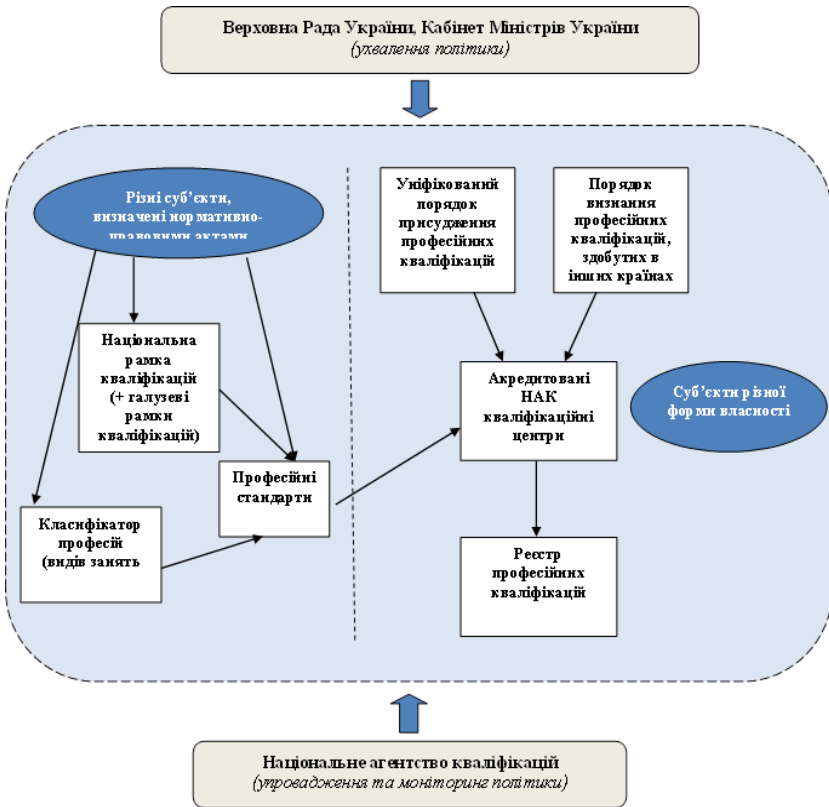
Верховна Рада України, Кабінет Міністрів України
(ухвалення політики)

Різні суб'єкти, визначені нормативно-правовими актами

Національна рамка кваліфікацій (+ галузеві рамки кваліфікацій)

Класифікатор професій (видів занять

Професійні стандарти

Уніфікований порядок присудження професійних кваліфікацій

Порядок визнання професійних кваліфікацій, здобутих в інших країнах

Акредитовані НАК кваліфікаційні центри

Суб'єкти різної форми власності

Реєстр професійних кваліфікацій

Національне агентство кваліфікацій
(упровадження та моніторинг політики)